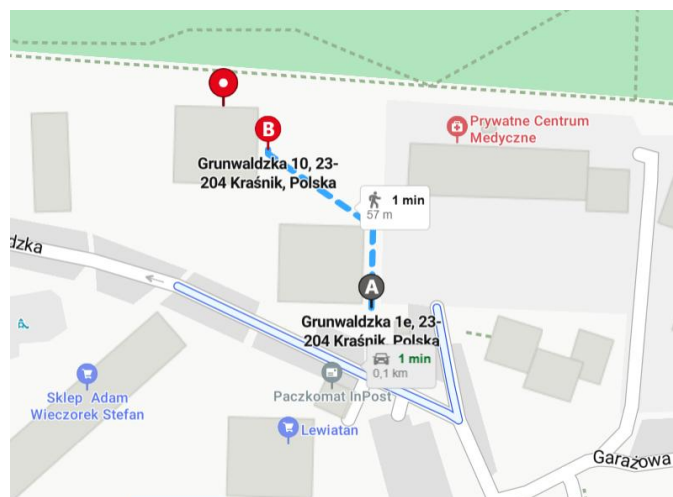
B

Grunwaldzka 10, 23-204 Kraśnik, Polska

Prywatne Centrum Medyczne

1 min
57 m

dzka

A

Grunwaldzka 1e, 23-204 Kraśnik, Polska

1 min
0,1 km

Sklep Adam Wieczorek Stefan

Paczkomat InPost

Lewiatan

Garażowa